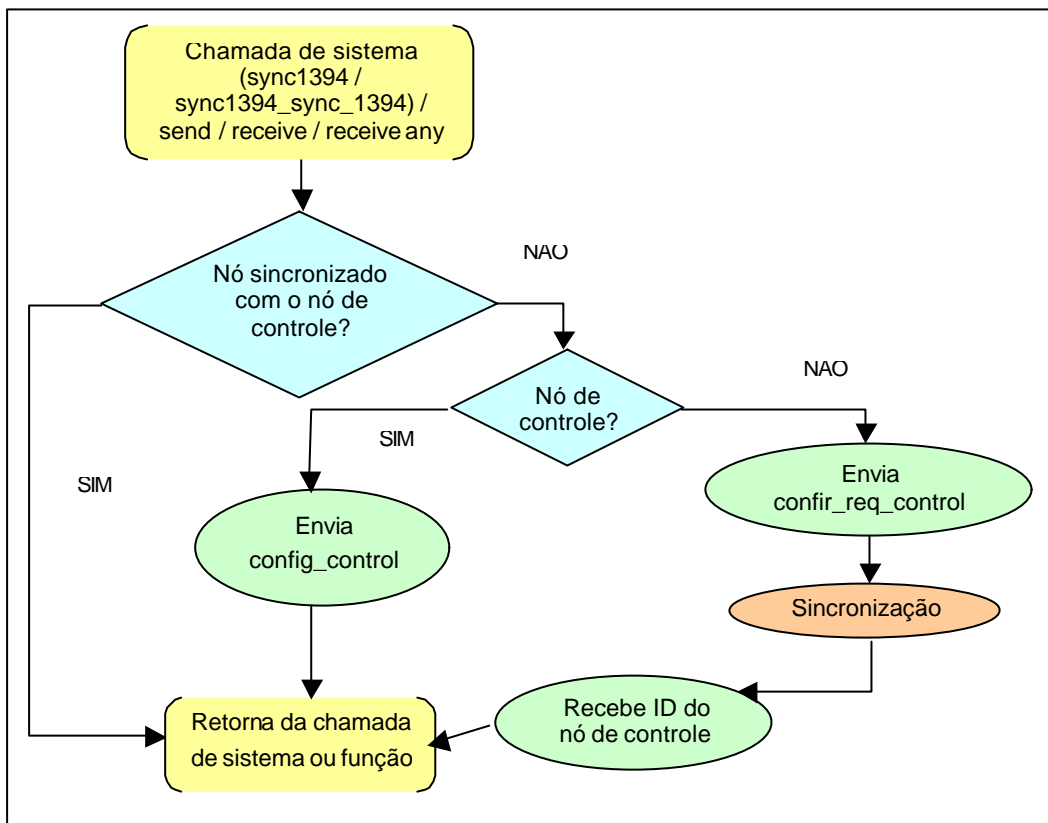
Chamada de sistema (sync1394 / sync1394_sync_1394) / send / receive / receive any

Nó sincronizado com o nó de controle?

NAO

SIM

Nó de controle?

NAO

SIM

Envia confir_req_control

Envia config_control

Sincronização

Recebe ID do nó de controle

Retorna da chamada de sistema ou função